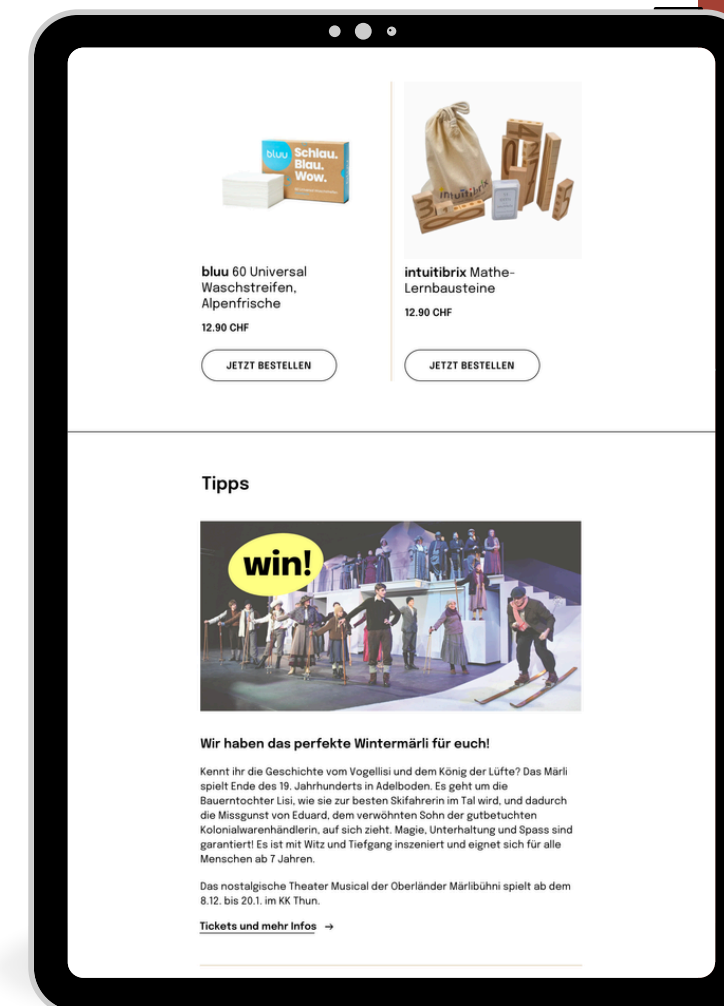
bluu Schlau. Blau. Wow.

bluu 60 Universal Waschstreifen, Alpenfrische

12.90 CHF

JETZT BESTELLEN

intuitibrix

intuitibrix Mathe-Lernbausteine

12.90 CHF

JETZT BESTELLEN

Tipps

win!

Wir haben das perfekte Wintermärli für euch!

Kennt ihr die Geschichte vom Vogellisi und dem König der Lüfte? Das Märli spielt Ende des 19. Jahrhunderts in Adelboden. Es geht um die Bauerntochter Lisi, wie sie zur besten Skifahrerin im Tal wird, und dadurch die Missgunst von Eduard, dem verwöhnten Sohn der gutbetuchten Kolonialwarenhändlerin, auf sich zieht. Magie, Unterhaltung und Spass sind garantiert! Es ist mit Witz und Tiefgang inszeniert und eignet sich für alle Menschen ab 7 Jahren.

Das nostalgische Theater Musical der Oberländer Märlibühni spielt ab dem 8.12. bis 20.1. im KK Thun.

Tickets und mehr Infos →